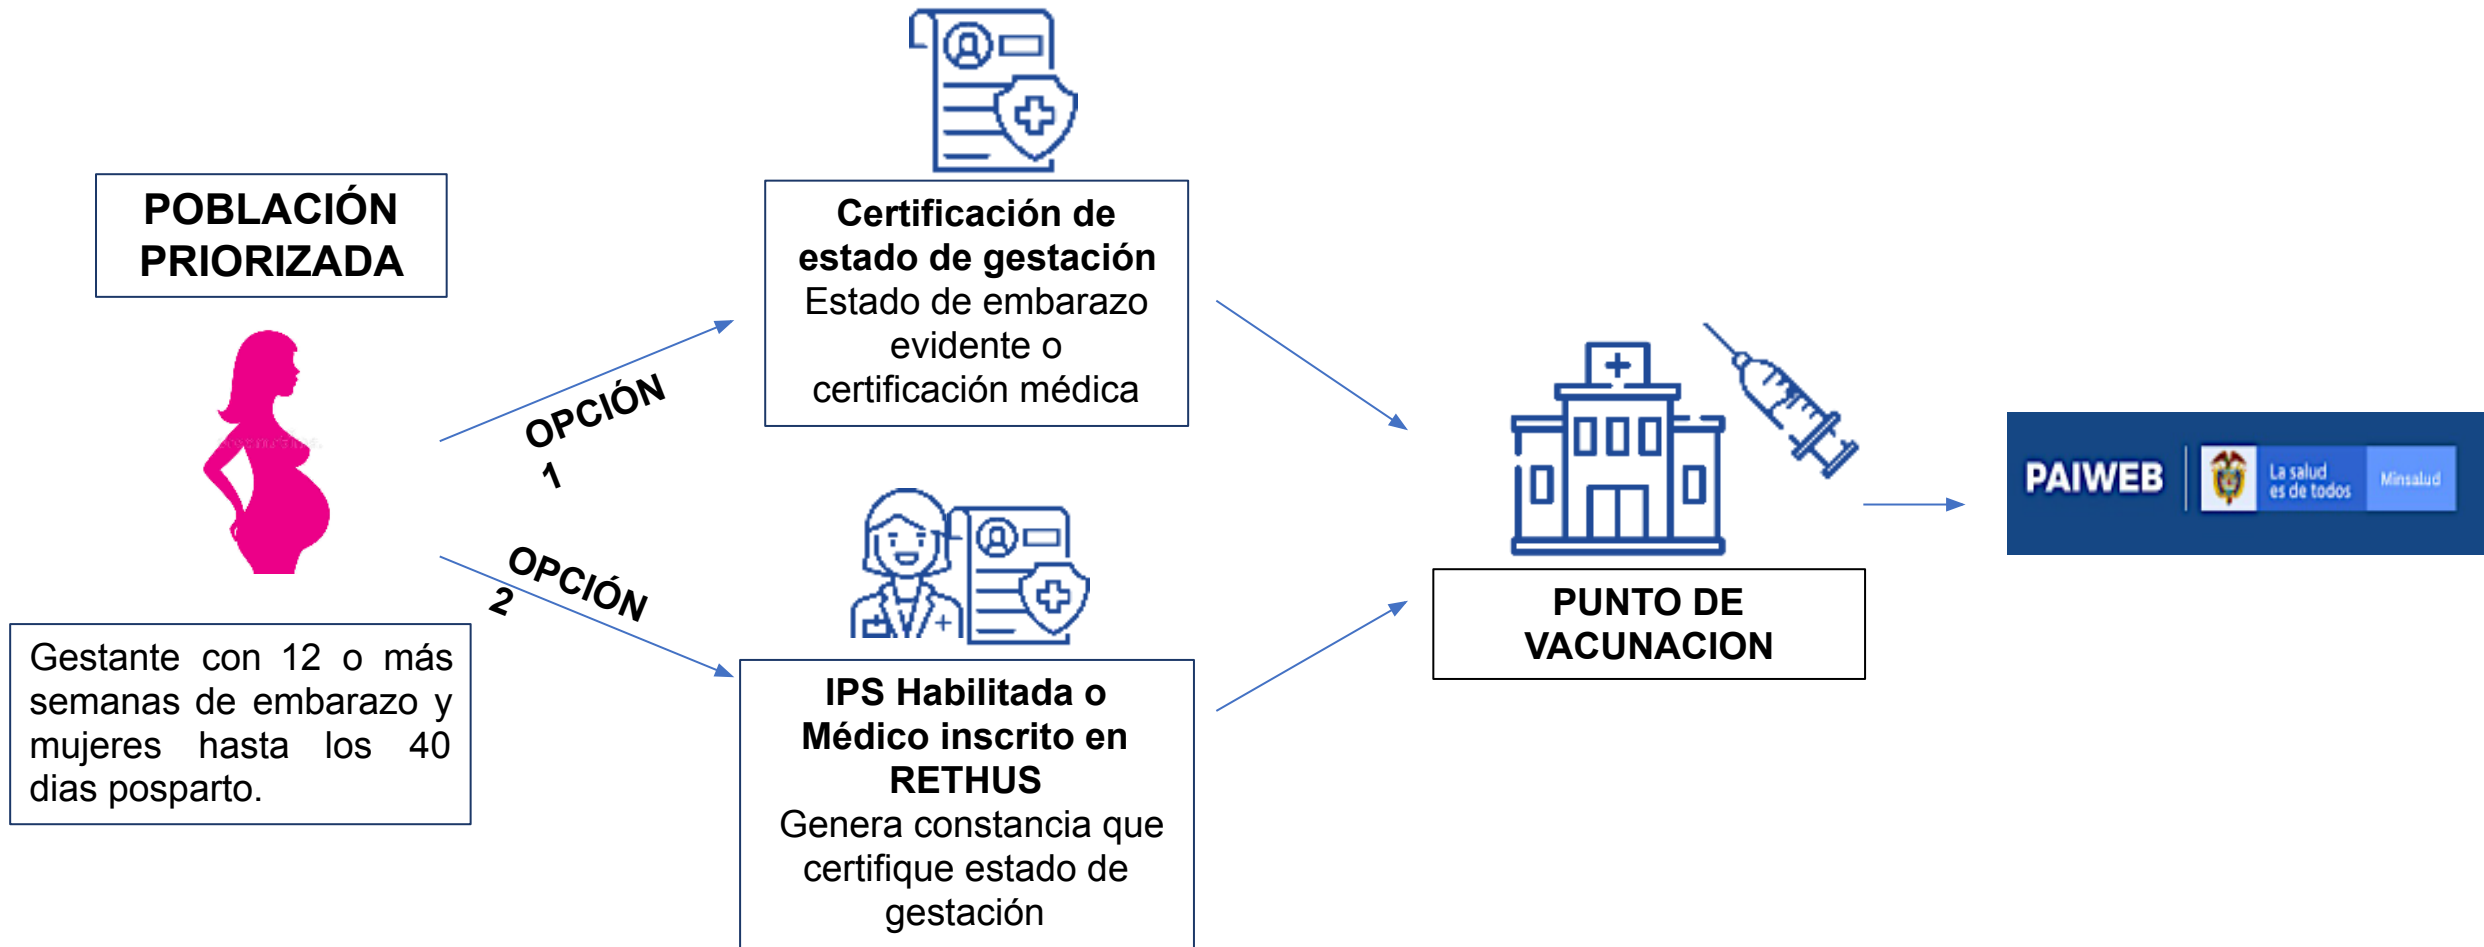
POBLACIÓN PRIORIZADA

Gestante con 12 o más semanas de embarazo y mujeres hasta los 40 dias posparto.

OPCIÓN 1

OPCIÓN 2

**Certificación de estado de gestación**
Estado de embarazo evidente o certificación médica

**IPS Habilitada o Médico inscrito en RETHUS**
Genera constancia que certifique estado de gestación

PUNTO DE VACUNACION

PAIWEB
La salud es de todos
Minsalud